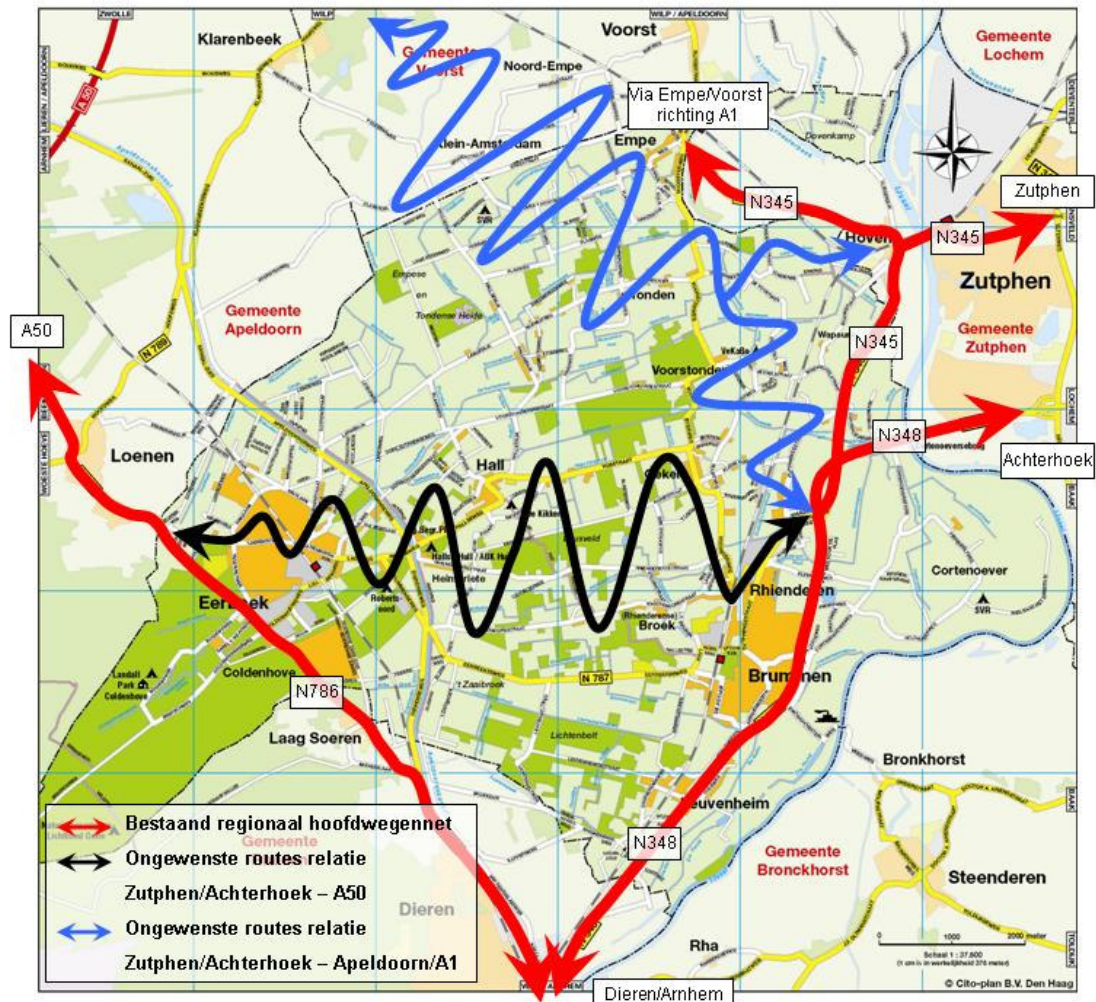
ZWOLLE
WILP
WILP / APELDOORN
Klarenbeek
Gemeente Voorst
Voorst
Gemeente Lochem
Noord-Empe
Via Empe/Voorst richting A1
Klein-Amsterdam
Empe
N345
Zutphen
SVR
Hoven
N345
Zutphen
Gemeente Apeldoorn
Tonden
Gemeente Zutphen
A50
N 789
N345
Voorstonden
N348
Loenen
Hall
Achterhoek
Eerbeek
Rhienderen
Cortenoever
Heienderiete
SVR
Broek
Coldenhove
N 787
Brummen
N786
Laag Soeren
Lichtenbelt
Bronkhorst
Leuvenheim
N348
Gemeente Bronckhorst
Steenderen
Dieren
Rha
Dieren/Arnhem
© Cito-plan B.V. Den Haag

Bestaand regionaal hoofdwegennet
Ongewenste routes relatie
Zutphen/Achterhoek – A50
Ongewenste routes relatie
Zutphen/Achterhoek – Apeldoorn/A1